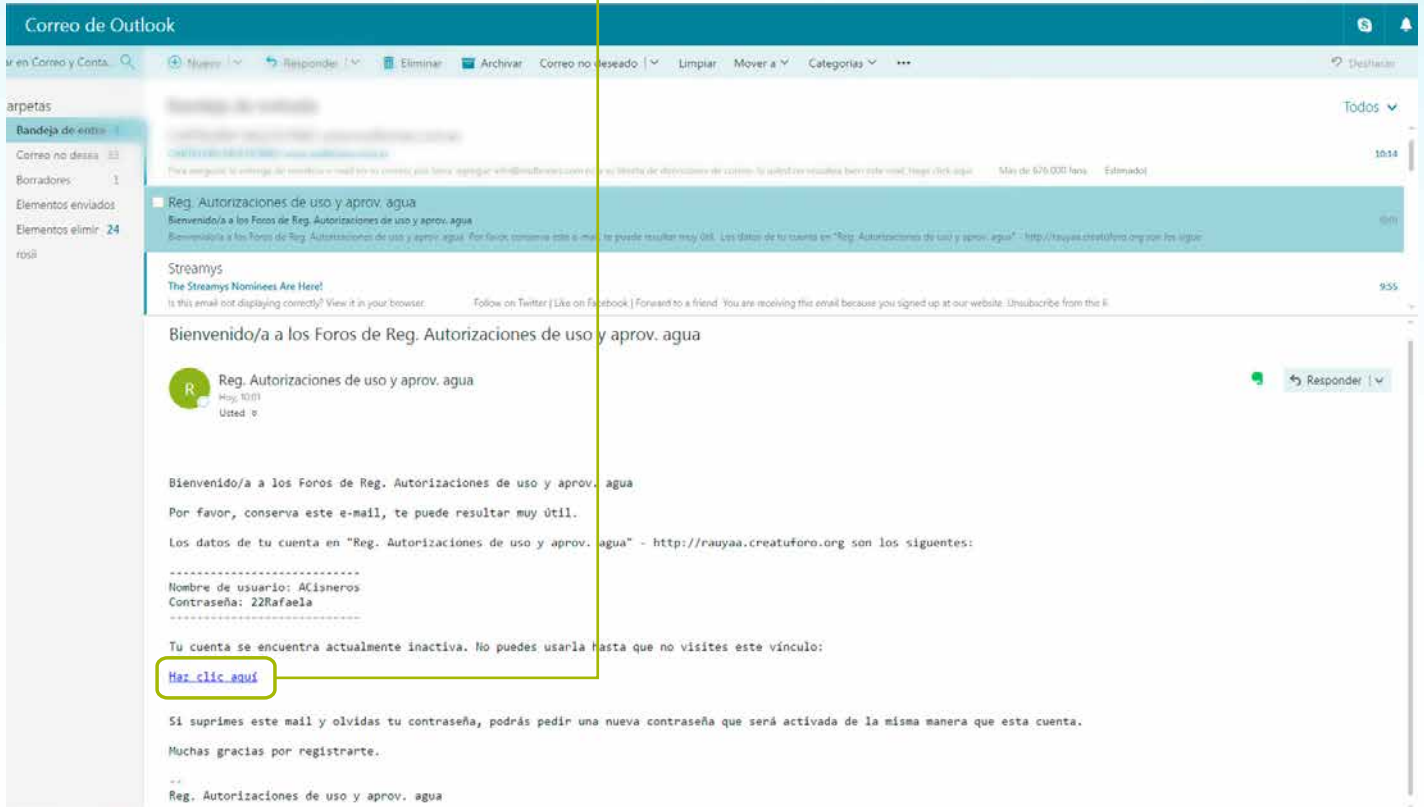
Correo de Outlook

ar en Correo y Conta...

Nuevo | Responder | Eliminar Archivar Correo no deseado | Limpiar Mover a Categorías ••• Deshacer

arpetas

Bandeja de entra

Correo no desea 33

Borradores 1

Elementos enviados

Elementos elimir 24

rosii

Todos

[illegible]

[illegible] 10:14

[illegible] Más de 676.000 fans Estimado/

Reg. Autorizaciones de uso y aprov. agua

Bienvenido/a a los Foros de Reg. Autorizaciones de uso y aprov. agua

Bienvenido/a a los Foros de Reg. Autorizaciones de uso y aprov. agua. Por favor, conserva este e-mail, te puede resultar muy útil. Los datos de tu cuenta en "Reg. Autorizaciones de uso y aprov. agua" - http://rauyaa.creatuforo.org son los siguie

Streamys

The Streamys Nominees Are Here!

Is this email not displaying correctly? View it in your browser. Follow on Twitter | Like on Facebook | Forward to a friend You are receiving this email because you signed up at our website. Unsubscribe from this li 9:55

Bienvenido/a a los Foros de Reg. Autorizaciones de uso y aprov. agua

R

Reg. Autorizaciones de uso y aprov. agua

Hoy, 10:01

Usted

Responder |

Bienvenido/a a los Foros de Reg. Autorizaciones de uso y aprov. agua

Por favor, conserva este e-mail, te puede resultar muy útil.

Los datos de tu cuenta en "Reg. Autorizaciones de uso y aprov. agua" - http://rauyaa.creatuforo.org son los siguentes:

----------------------------
Nombre de usuario: ACisneros
Contraseña: 22Rafaela
----------------------------

Tu cuenta se encuentra actualmente inactiva. No puedes usarla hasta que no visites este vínculo:

Haz clic aquí

Si suprimes este mail y olvidas tu contraseña, podrás pedir una nueva contraseña que será activada de la misma manera que esta cuenta.

Muchas gracias por registrarte.

--
Reg. Autorizaciones de uso y aprov. agua